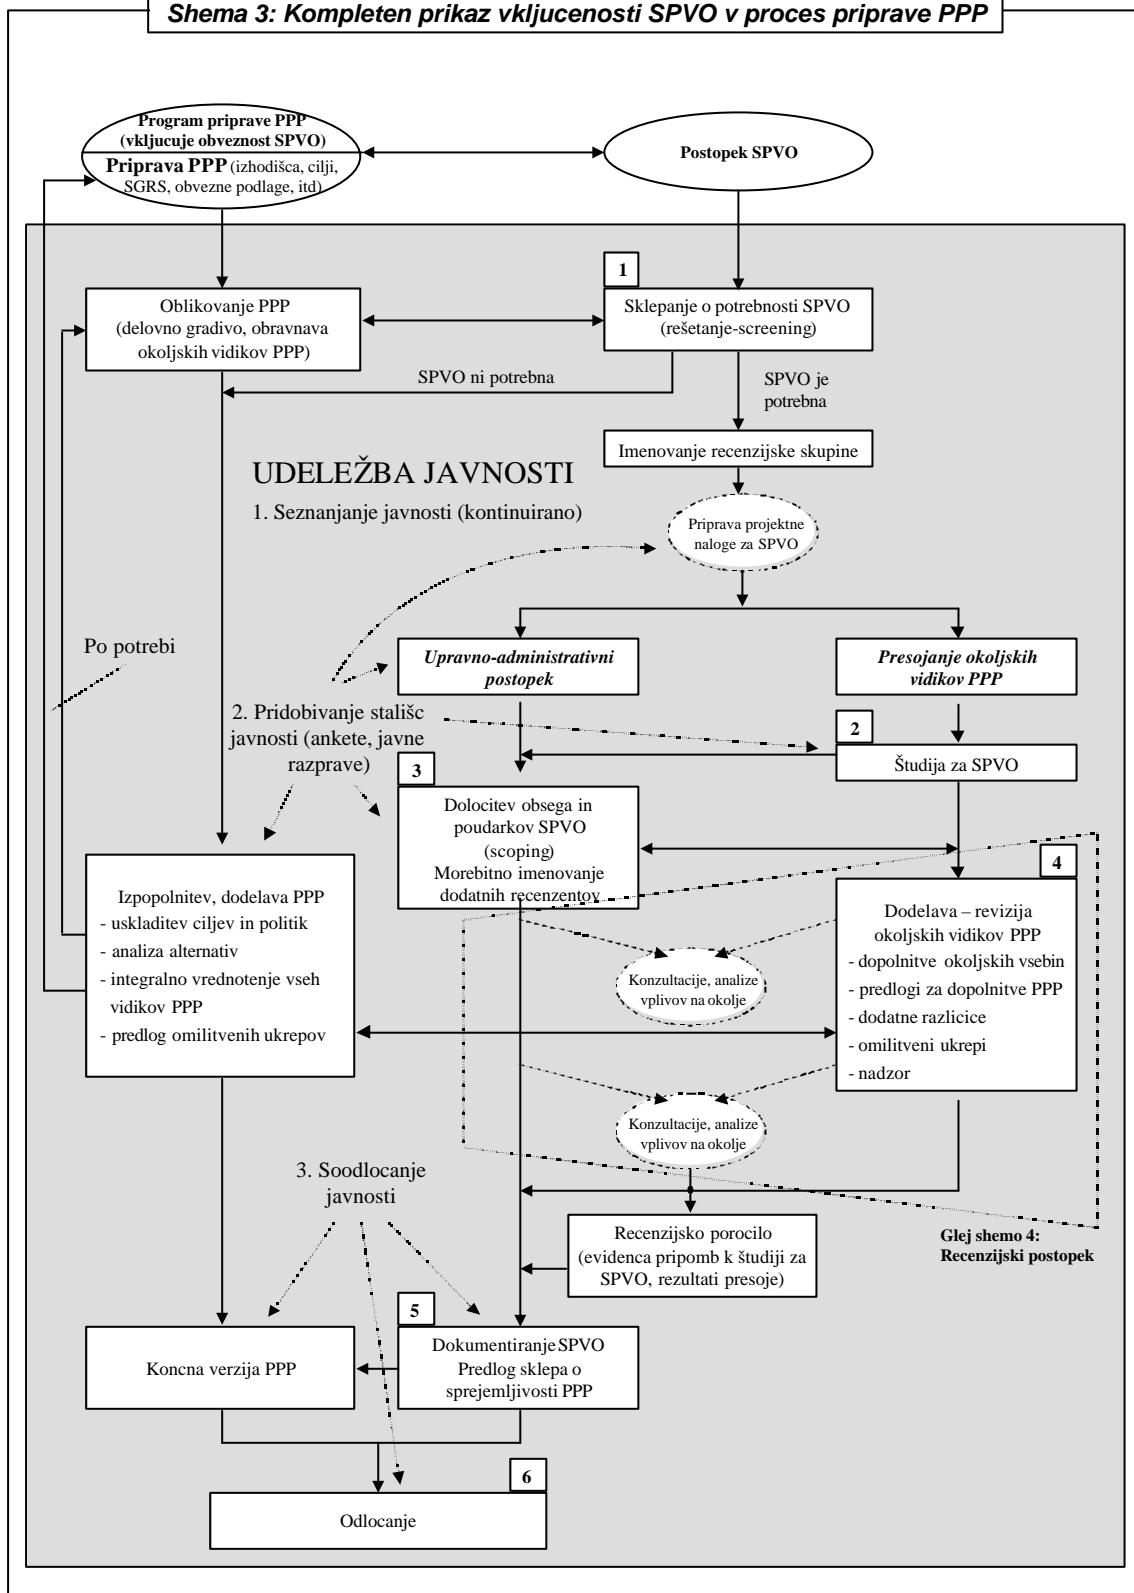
Shema 3: Kompleten prikaz vkljucenosti SPVO v proces priprave PPP

Program priprave PPP (vkljucuje obveznost SPVO)
Priprava PPP (izhodišca, cilji, SGRS, obvezne podlage, itd)

Postopek SPVO

1
Oblikovanje PPP (delovno gradivo, obravnava okoljskih vidikov PPP)

Sklepanje o potrebnosti SPVO (rešetanje-screening)

SPVO ni potrebna

SPVO je potrebna

Imenovanje recenzijske skupine

UDELEŽBA JAVNOSTI
1. Seznanjanje javnosti (kontinuirano)

Priprava projektne naloge za SPVO

Po potrebi

Upravno-administrativni postopek

Presojanje okoljskih vidikov PPP

2. Pridobivanje stališc javnosti (ankete, javne razprave)

2
Študija za SPVO

3
Dolocitev obsega in poudarkov SPVO (scoping)
Morebitno imenovanje dodatnih recenzentov

4
Izpopolnitev, dodelava PPP
- uskladitev ciljev in politik
- analiza alternativ
- integralno vrednotenje vseh vidikov PPP
- predlog omilitvenih ukrepov

Dodelava – revizija okoljskih vidikov PPP
- dopolnitve okoljskih vsebin
- predlogi za dopolnitve PPP
- dodatne razlicice
- omilitveni ukrepi
- nadzor

Konzultacije, analize vplivov na okolje

Konzultacije, analize vplivov na okolje

3. Soodlocanje javnosti

Recenzijsko porocilo (evidenca pripomb k študiji za SPVO, rezultati presoje)

Glej shemo 4: Recenzijski postopek

5
Koncna verzija PPP

Dokumentiranje SPVO
Predlog sklepa o sprejemljivosti PPP

6
Odlocanje